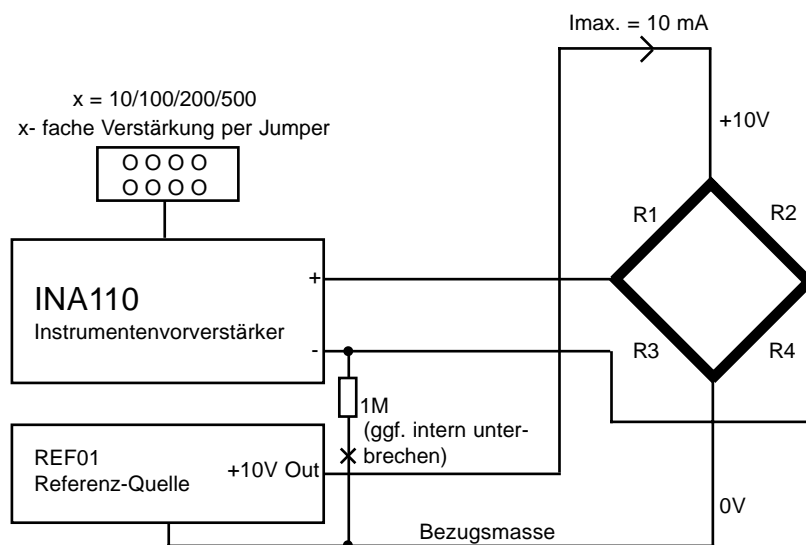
Imax. = 10 mA

x = 10/100/200/500
x- fache Verstärkung per Jumper

+10V

R1
R2

+

INA110
Instrumentenvorverstärker

-

R3
R4

1M
(ggf. intern unterbrechen)

REF01
Referenz-Quelle
+10V Out

0V

Bezugsmasse